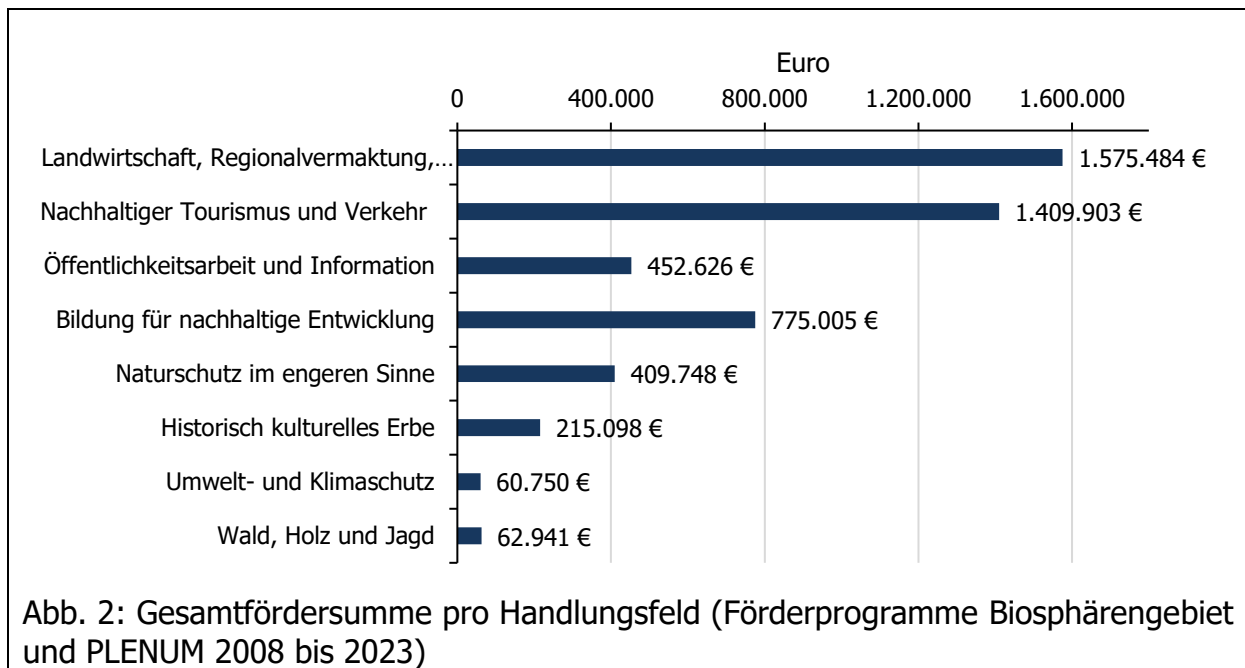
Euro

0 400.000 800.000 1.200.000 1.600.000

Landwirtschaft, Regionalvermaktung,… 1.575.484 €

Nachhaltiger Tourismus und Verkehr 1.409.903 €

Öffentlichkeitsarbeit und Information 452.626 €

Bildung für nachhaltige Entwicklung 775.005 €

Naturschutz im engeren Sinne 409.748 €

Historisch kulturelles Erbe 215.098 €

Umwelt- und Klimaschutz 60.750 €

Wald, Holz und Jagd 62.941 €

Abb. 2: Gesamtfördersumme pro Handlungsfeld (Förderprogramme Biosphärengebiet und PLENUM 2008 bis 2023)